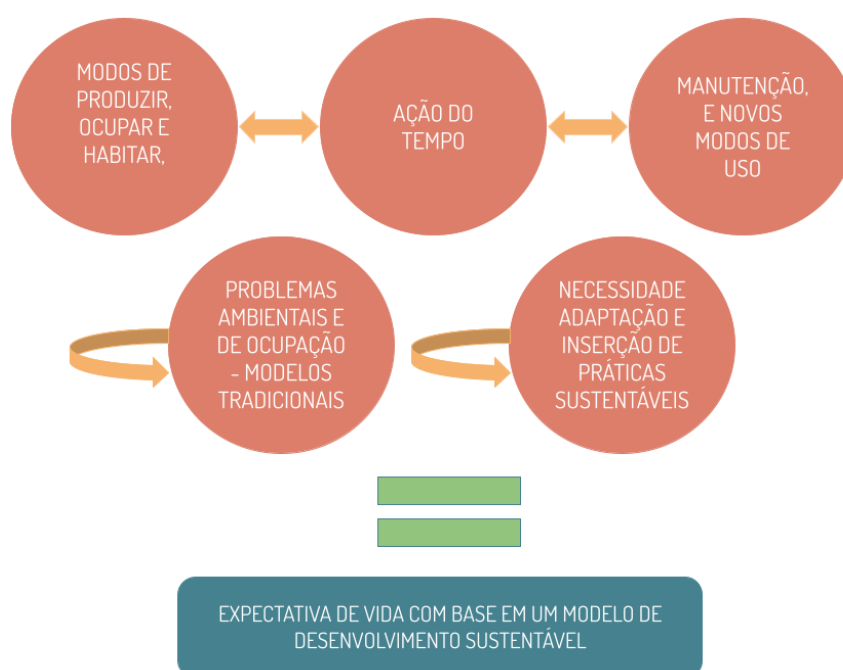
MODOS DE PRODUZIR, OCUPAR E HABITAR,

AÇÃO DO TEMPO

MANUTENÇÃO, E NOVOS MODOS DE USO

PROBLEMAS AMBIENTAIS E DE OCUPAÇÃO - MODELOS TRADICIONAIS

NECESSIDADE ADAPTAÇÃO E INSERÇÃO DE PRÁTICAS SUSTENTÁVEIS

EXPECTATIVA DE VIDA COM BASE EM UM MODELO DE DESENVOLVIMENTO SUSTENTÁVEL